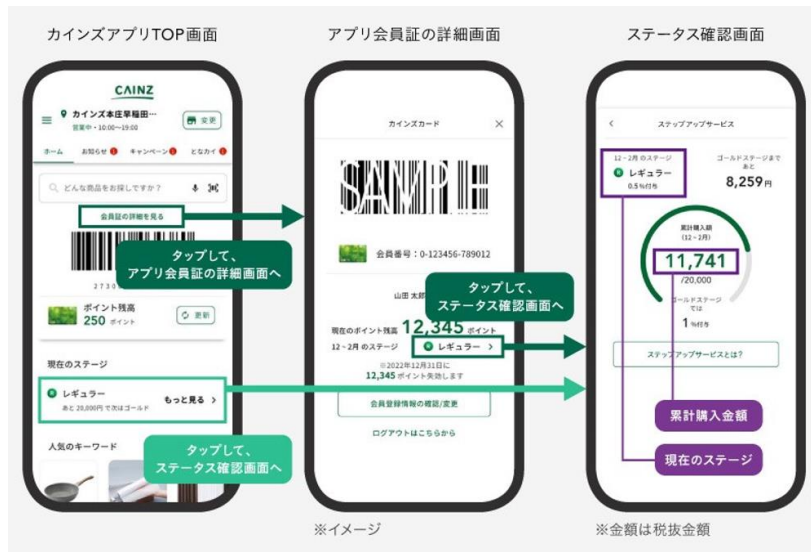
カインズアプリTOP画面

CAINZ
カインズ本庄早稲田…
営業中・10:00~19:00
変更
ホーム
お知らせ
キャンペーン
となカイ
どんな商品をお探しですか？
会員証の詳細を見る
2730
タップして、
アプリ会員証の詳細画面へ
ポイント残高
250 ポイント
更新
現在のステージ
レギュラー
あと 20,000円 で次はゴールド
もっと見る
人気のキーワード
タップして、
ステータス確認画面へ

アプリ会員証の詳細画面

カインズカード
SAMPLE
会員番号：0-123456-789012
山田 太郎
タップして、
ステータス確認画面へ
現在のポイント残高 12,345 ポイント
12～2月 のステージ
レギュラー
※2022年12月31日に
12,345 ポイント失効します
会員登録情報の確認/変更
ログアウトはこちらから
※イメージ

ステータス確認画面

ステップアップサービス
12～2月 のステージ
レギュラー
0.5 %付与
ゴールドステージまで
あと
8,259円
累計購入額
(12～2月)
11,741
/20,000
ゴールドステージ
では
1 %付与
ステップアップサービスとは？
累計購入金額
現在のステージ
※金額は税抜金額